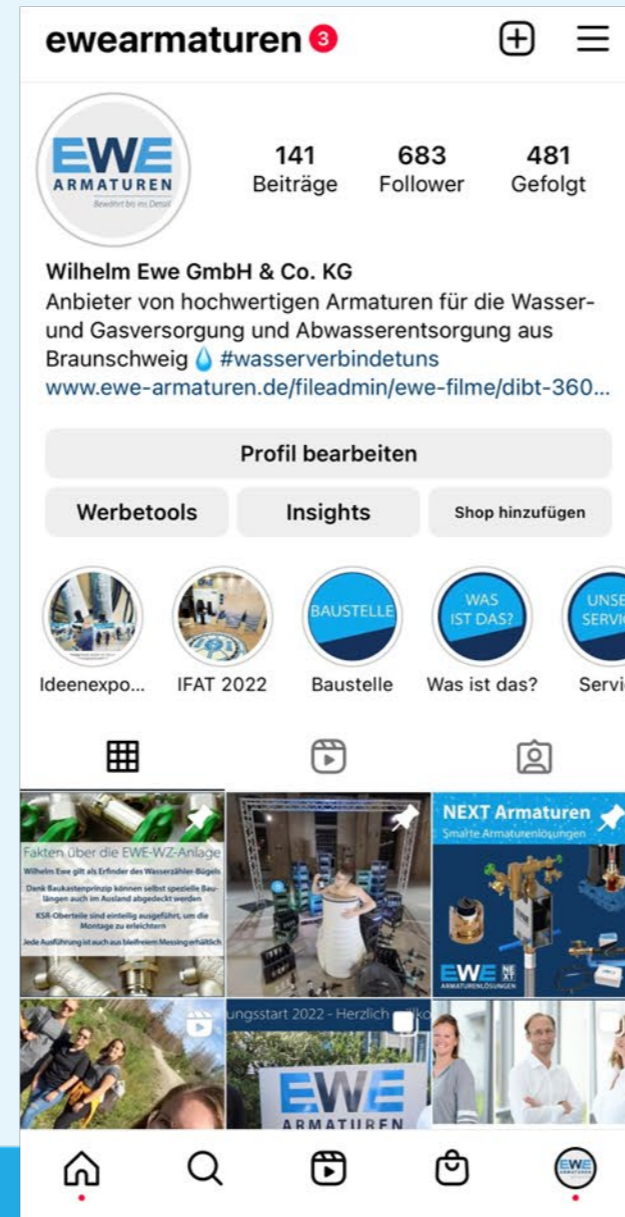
ewearmaturen 3

EWE ARMATUREN Bewährt bis ins Detail

141 Beiträge
683 Follower
481 Gefolgt

Wilhelm Ewe GmbH & Co. KG
Anbieter von hochwertigen Armaturen für die Wasser- und Gasversorgung und Abwasserentsorgung aus Braunschweig 💧 #wasserverbindetuns
www.ewe-armaturen.de/fileadmin/ewe-filme/dibt-360...

Profil bearbeiten

Werbetools
Insights
Shop hinzufügen

Ideenexpo...
IFAT 2022
BAUSTELLE
Baustelle
WAS IST DAS?
Was ist das?
UNSE SERVI
Servi

Fakten über die EWE-WZ-Anlage
Wilhelm Ewe gilt als Erfinder des Wasserzähler-Bügels
Dank Baukastenprinzip können selbst spezielle Baulängen auch im Ausland abgedeckt werden
KSR-Oberteile sind einteilig ausgeführt, um die Montage zu erleichtern
Jede Ausführung ist auch aus bleifreiem Messing erhältlich

NEXT Armaturen
Smarte Armaturenlösungen
EWE NEXT ARMATURENLÖSUNGEN

ungsstart 2022 - Herzlich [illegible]
EWE ARMATUREN